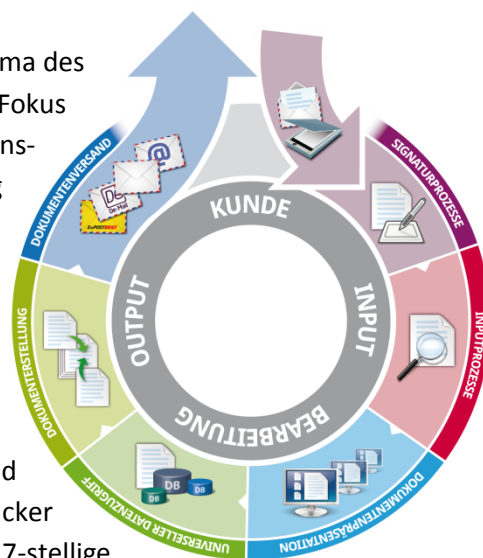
ma des
Fokus
ns-
g

d
cker
7-stellige

KUNDE
INPUT
BEARBEITUNG
OUTPUT
SIGNATURPROZESSE
INPUTPROZESSE
DOKUMENTENPRÄSENTATION
UNIVERSELLER DATENZUGRIFF
DOKUMENTERSTELLUNG
DOKUMENTENVERSAND
DB
DB
DB
E-POSTBRIEF
De-Mail